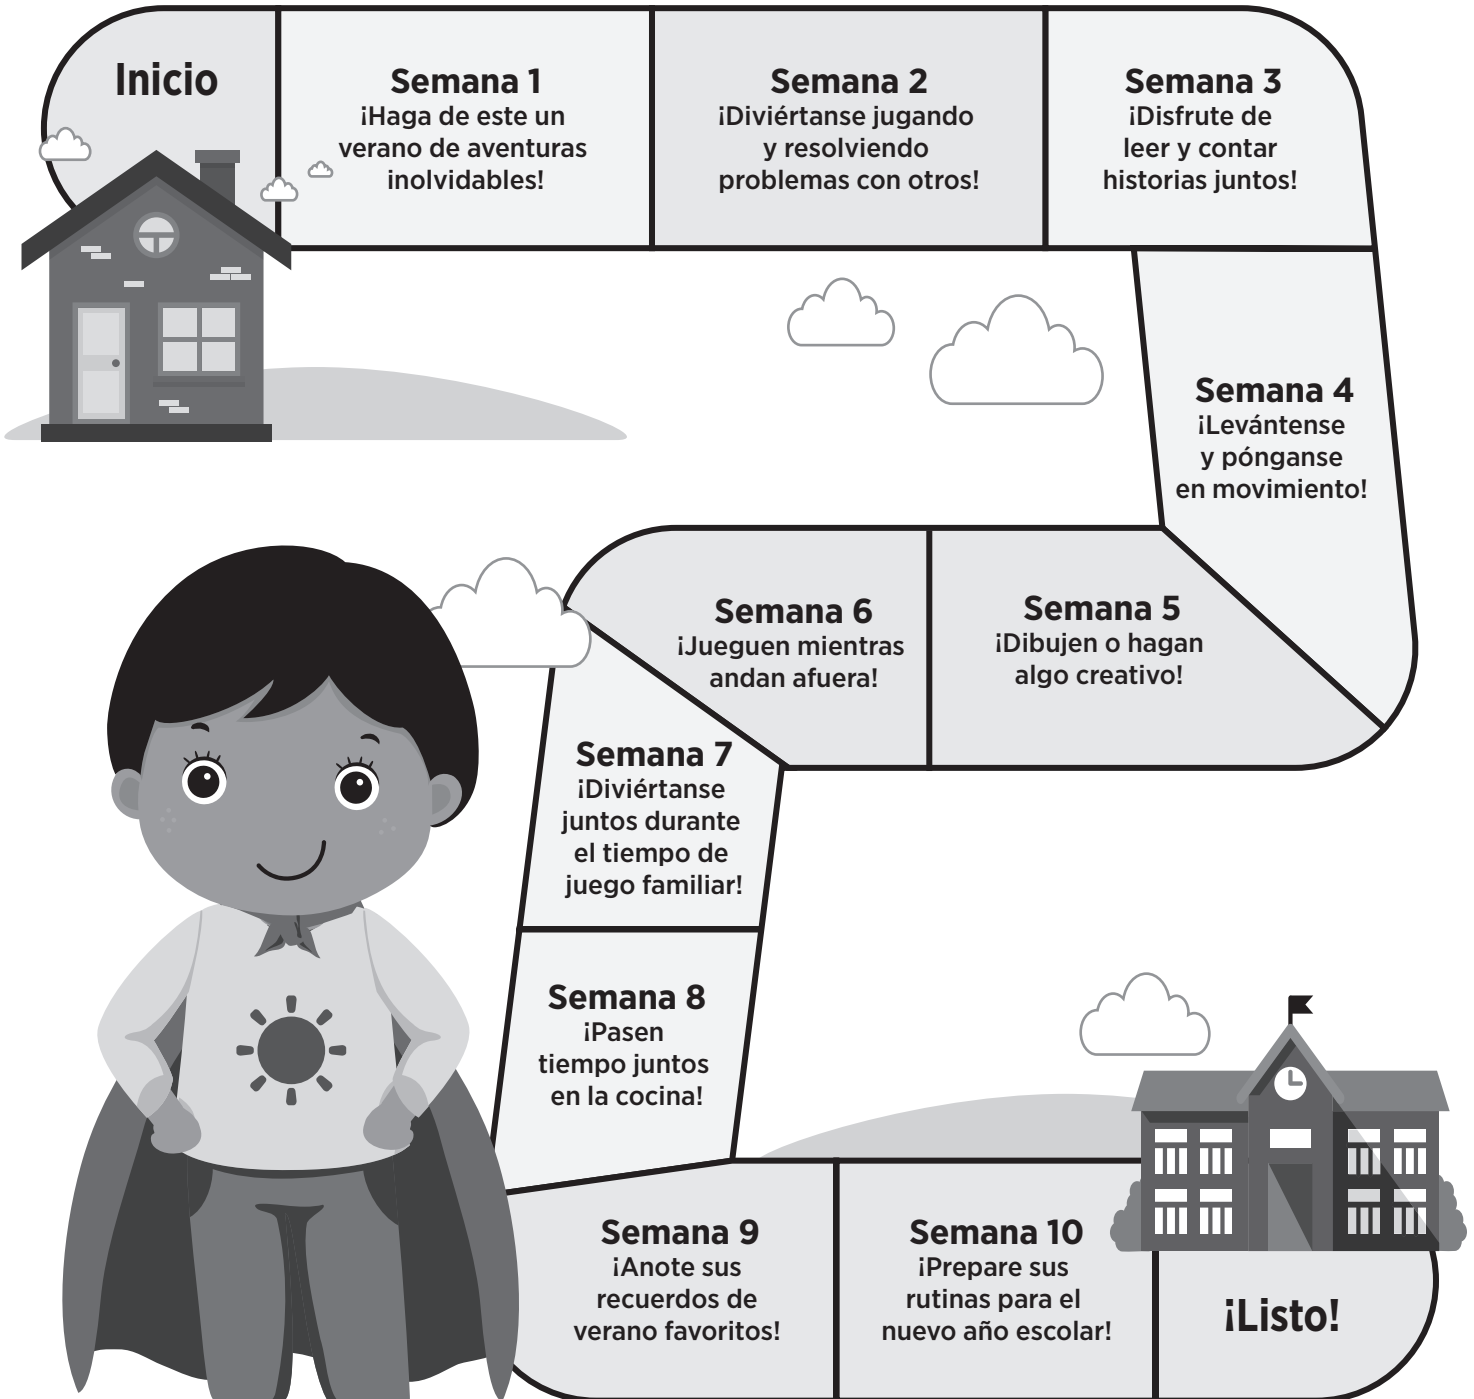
Inicio

Semana 1
¡Haga de este un verano de aventuras inolvidables!

Semana 2
¡Diviértanse jugando y resolviendo problemas con otros!

Semana 3
¡Disfrute de leer y contar historias juntos!

Semana 4
¡Levántense y pónganse en movimiento!

Semana 5
¡Dibujen o hagan algo creativo!

Semana 6
¡Jueguen mientras andan afuera!

Semana 7
¡Diviértanse juntos durante el tiempo de juego familiar!

Semana 8
¡Pasen tiempo juntos en la cocina!

Semana 9
¡Anote sus recuerdos de verano favoritos!

Semana 10
¡Prepare sus rutinas para el nuevo año escolar!

¡Listo!